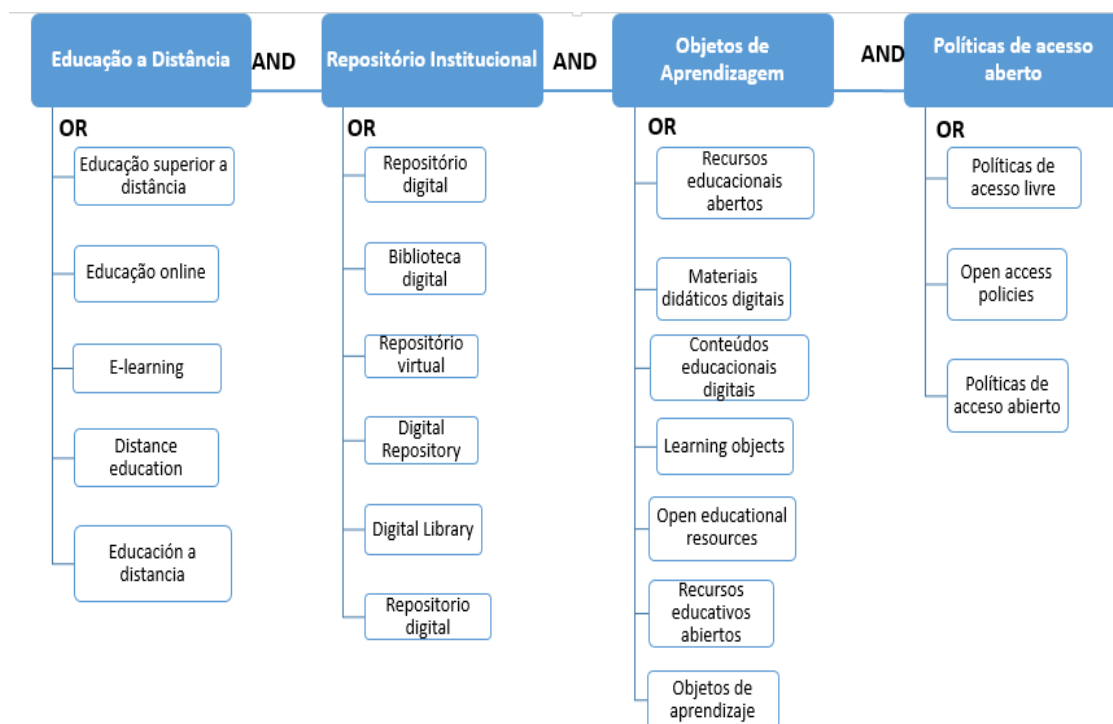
Educação a Distância

AND

Repositório Institucional

AND

Objetos de Aprendizagem

AND

Políticas de acesso aberto

OR
Educação superior a distância
Educação online
E-learning
Distance education
Educación a distancia

OR
Repositório digital
Biblioteca digital
Repositório virtual
Digital Repository
Digital Library
Repositorio digital

OR
Recursos educacionais abertos
Materiais didáticos digitais
Conteúdos educacionais digitais
Learning objects
Open educational resources
Recursos educativos abiertos
Objetos de aprendizaje

OR
Políticas de acesso livre
Open access policies
Políticas de acceso abierto